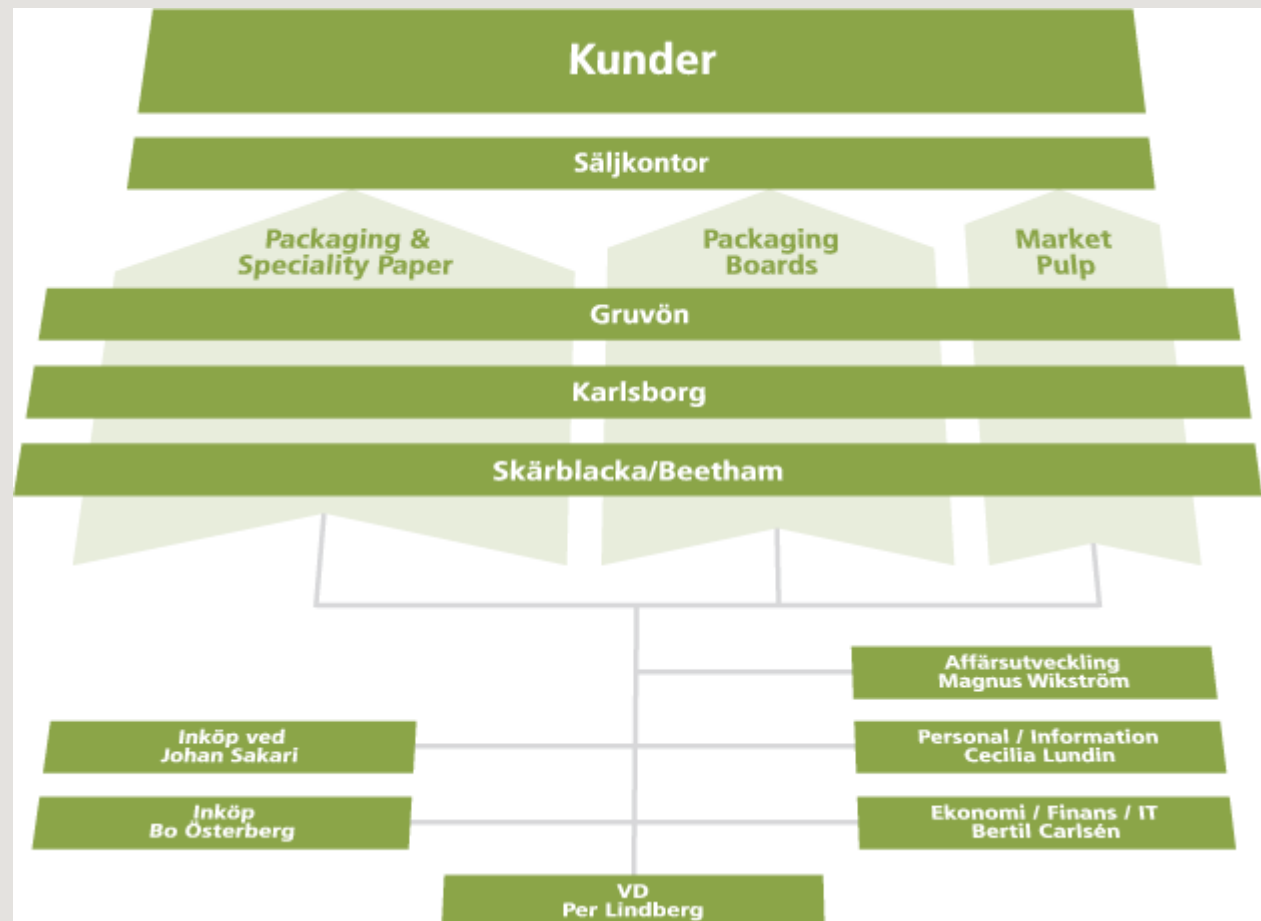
Kunder

Säljkontor

Packaging & Speciality Paper

Packaging Boards

Market Pulp

Gruvön

Karlsborg

Skärblacka/Beetham

Affärsutveckling
Magnus Wikström

Inköp ved
Johan Sakari

Personal / Information
Cecilia Lundin

Inköp
Bo Österberg

Ekonomi / Finans / IT
Bertil Carlsén

VD
Per Lindberg